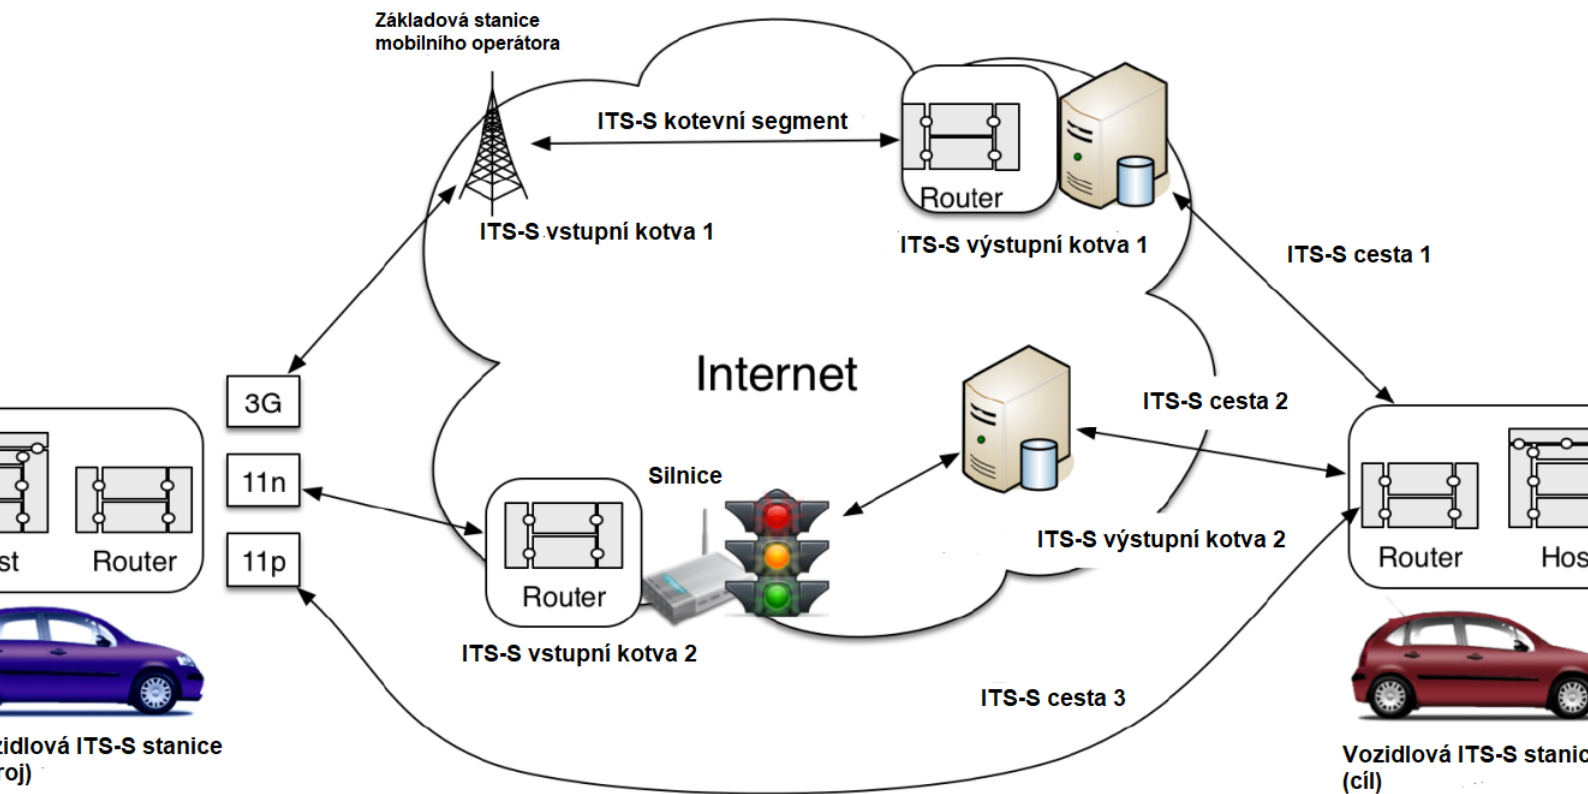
Základová stanice mobilního operátora

ITS-S kotevní segment

Router

ITS-S vstupní kotva 1

ITS-S výstupní kotva 1

ITS-S cesta 1

Internet

3G

11n

11p

st

Router

ITS-S cesta 2

Silnice

Router

ITS-S výstupní kotva 2

Router

Hos

ITS-S vstupní kotva 2

ITS-S cesta 3

zidlová ITS-S stanice
roj)

Vozidlová ITS-S stanic
(cíl)